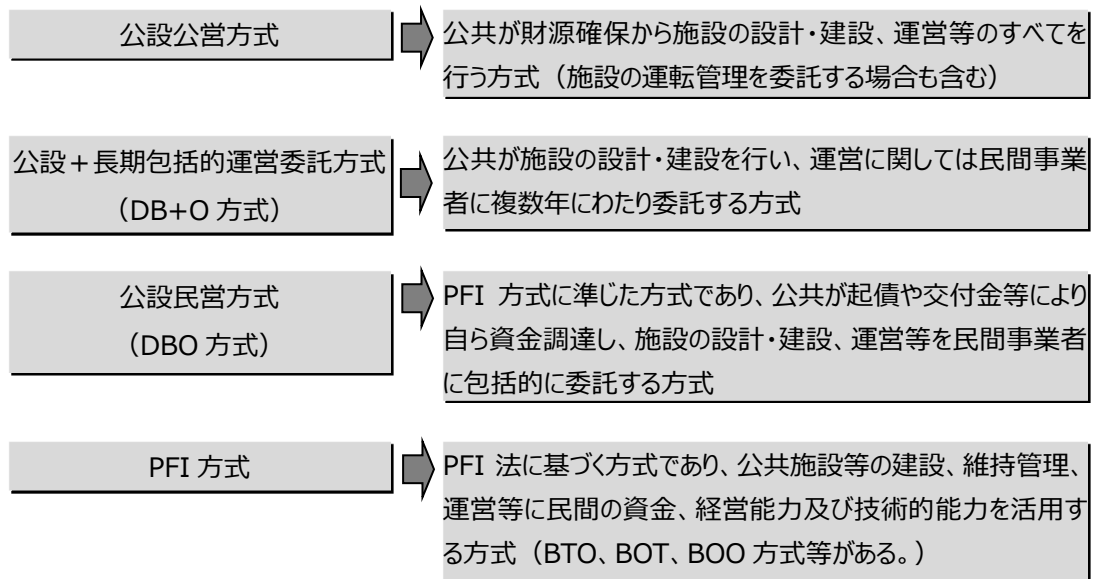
公設公営方式

公共が財源確保から施設の設計・建設、運営等のすべてを行う方式（施設の運転管理を委託する場合も含む）

公設＋長期包括的運営委託方式
（DB+O 方式）

公共が施設の設計・建設を行い、運営に関しては民間事業者に複数年にわたり委託する方式

公設民営方式
（DBO 方式）

PFI 方式に準じた方式であり、公共が起債や交付金等により自ら資金調達し、施設の設計・建設、運営等を民間事業者に包括的に委託する方式

PFI 方式

PFI 法に基づく方式であり、公共施設等の建設、維持管理、運営等に民間の資金、経営能力及び技術的能力を活用する方式（BTO、BOT、BOO 方式等がある。）